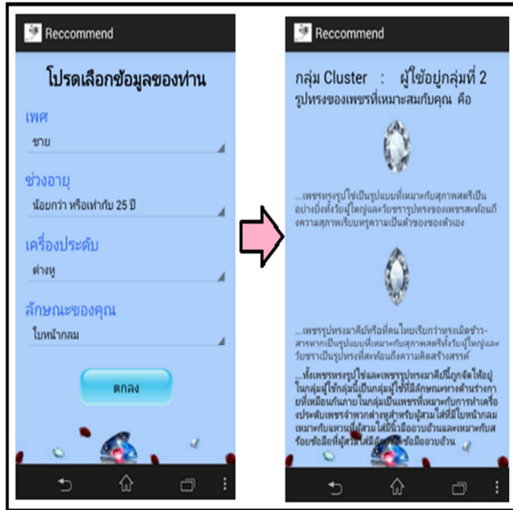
Reccommend

โปรดเลือกข้อมูลของท่าน

เพศ

ชาย

ช่วงอายุ

น้อยกว่า หรือเท่ากับ 25 ปี

เครื่องประดับ

ต่างหู

ลักษณะของคุณ

ใบหน้ากลม

ตกลง

Reccommend

กลุ่ม Cluster : ผู้ใช้อยู่กลุ่มที่ 2

รูปทรงของเพชรที่เหมาะสมกับคุณ คือ

...เพชรทรงรูปไข่เป็นรูปแบบที่เหมาะกับสุภาพสตรีเป็นอย่างยิ่งซึ่งเรียบหรูใหญ่และรับชารูปทรงของเพชรสะท้อนถึงความสุภาพเรียบหรูความเป็นตัวของของตัวเอง

...เพชรรูปทรงมาคีย์หรือที่คนไทยเรียกว่าทรงเม็ดข้าวสารเหมาะเป็นรูปแบบที่เหมาะกับสุภาพสตรีเรียบหรูใหญ่และรับชาเป็นรูปทรงที่สะท้อนถึงความคิดสร้างสรรค์

...ทั้งเพชรทรงรูปไข่และเพชรรูปทรงมาคีย์นี้ถูกจัดให้อยู่ในกลุ่มผู้ใช้กลุ่มนี้เป็นกลุ่มผู้ใช้ที่มีลักษณะทางด้านร่างกายที่เหมือนกันภายในกลุ่มเป็นเพชรที่เหมาะกับการทำเครื่องประดับเพชรจำพวกต่างหูสำหรับผู้สวมใส่ที่มีใบหน้ากลมเหมาะกับผมหน้ามนผู้สวมใส่ที่มีมือยาวอวบและเหมาะกับสร้อยข้อมือที่ผู้สวมใส่ที่มีมือยาวอวบ